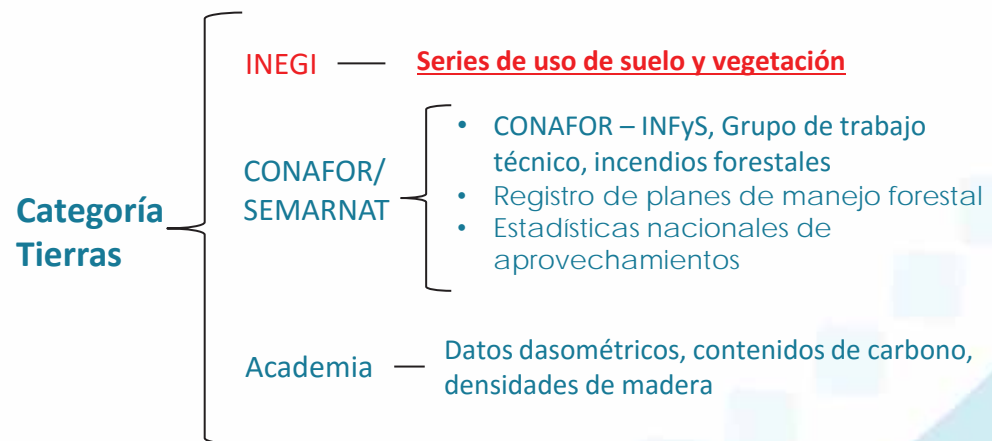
Categoría Tierras

INEGI — Series de uso de suelo y vegetación

CONAFOR/ SEMARNAT

- CONAFOR – INFyS, Grupo de trabajo técnico, incendios forestales
- Registro de planes de manejo forestal
- Estadísticas nacionales de aprovechamientos

Academia — Datos dasométricos, contenidos de carbono, densidades de madera